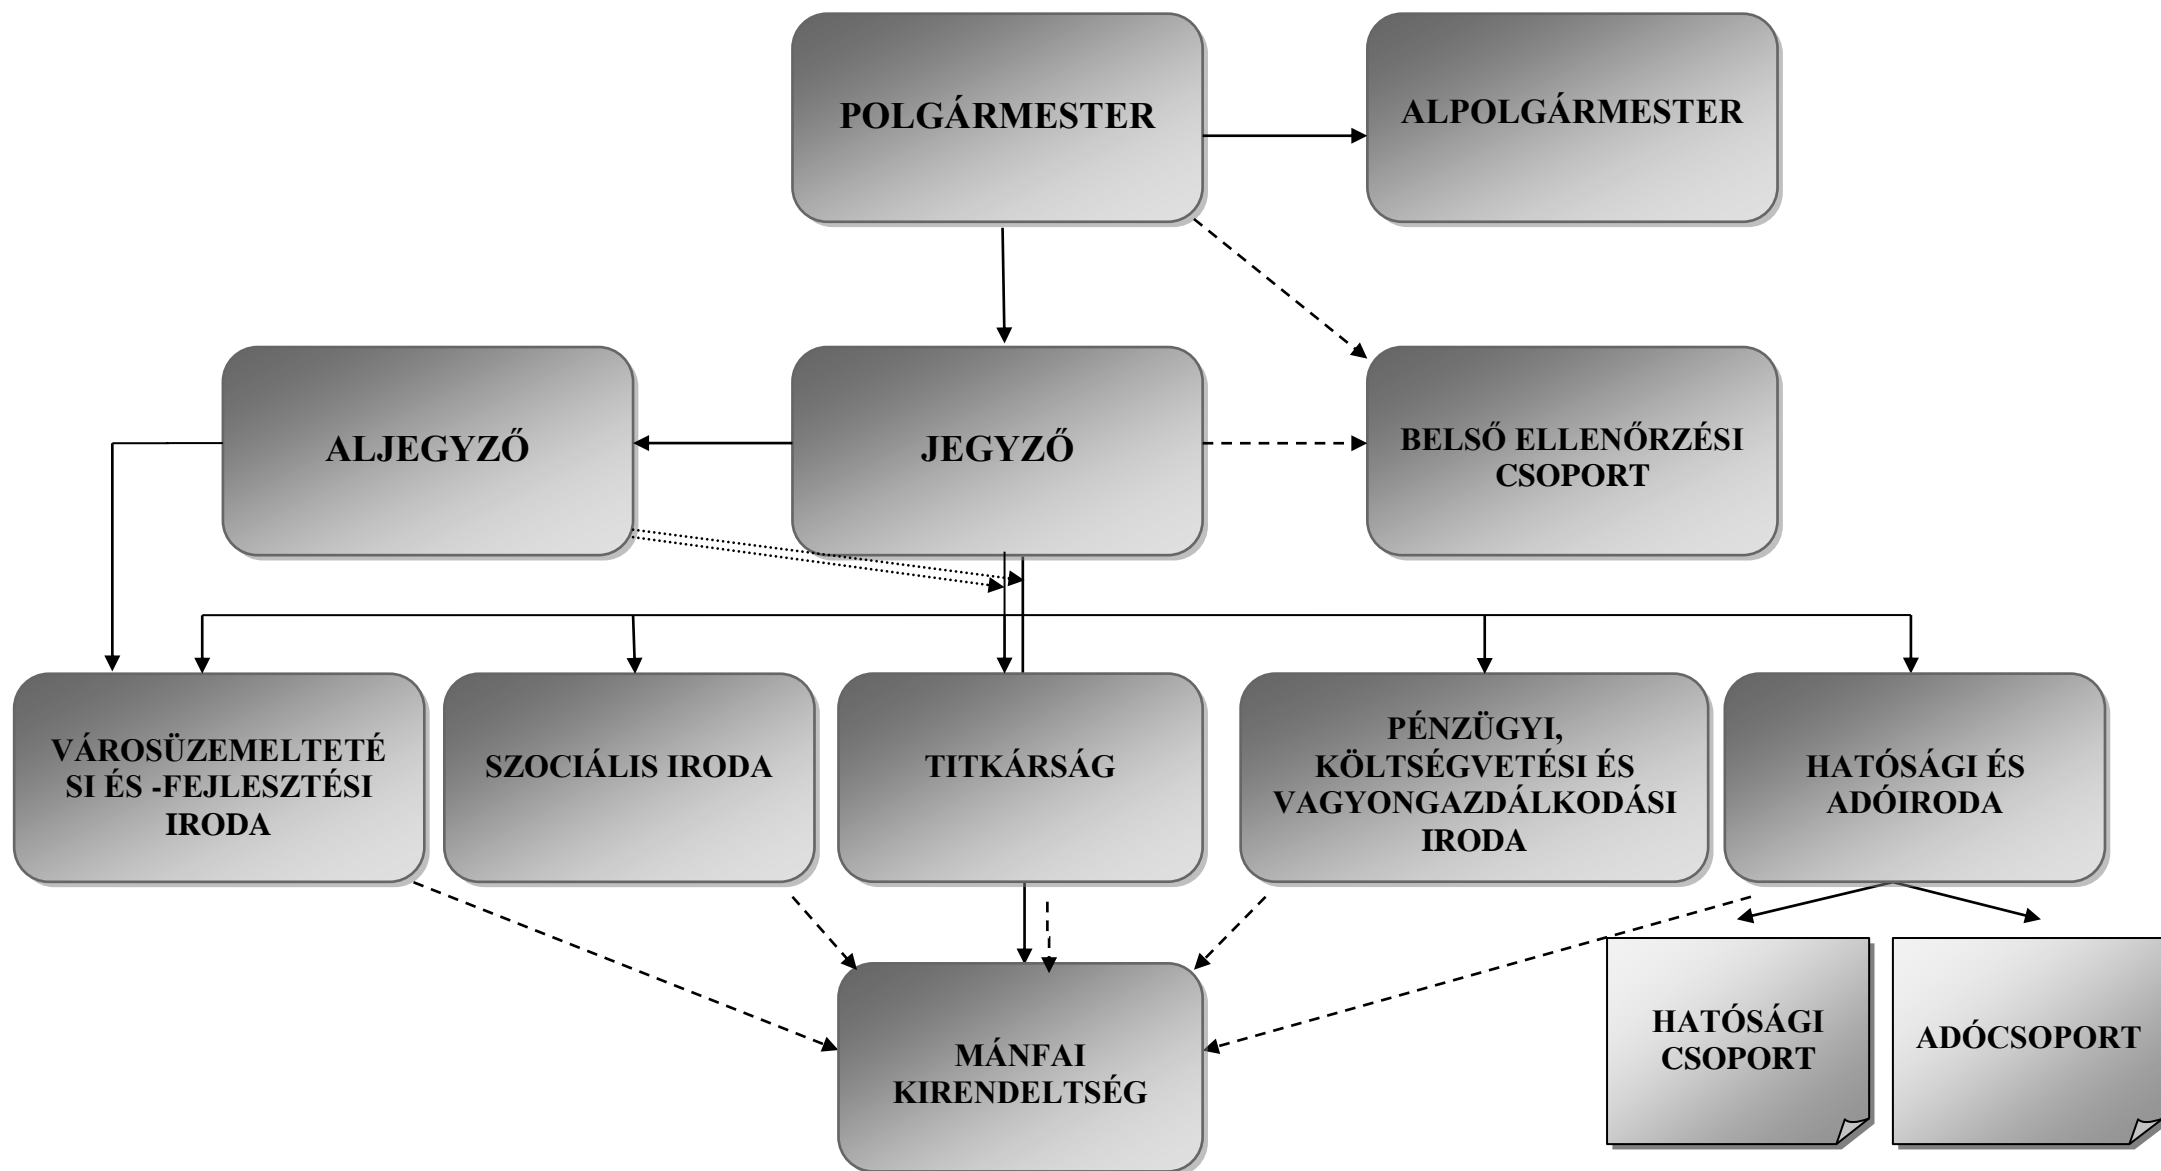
POLGÁRMESTER

ALPOLGÁRMESTER

ALJEGYZŐ

JEGYZŐ

BELSŐ ELLENŐRZÉSI CSOPORT

VÁROSÜZEMELTETÉSI ÉS -FEJLESZTÉSI IRODA

SZOCIÁLIS IRODA

TITKÁRSÁG

PÉNZÜGYI, KÖLTSÉGVETÉSI ÉS VAGYONGAZDÁLKODÁSI IRODA

HATÓSÁGI ÉS ADÓIRODA

MÁNFAI KIRENDELTSÉG

HATÓSÁGI CSOPORT

ADÓCSOPORT